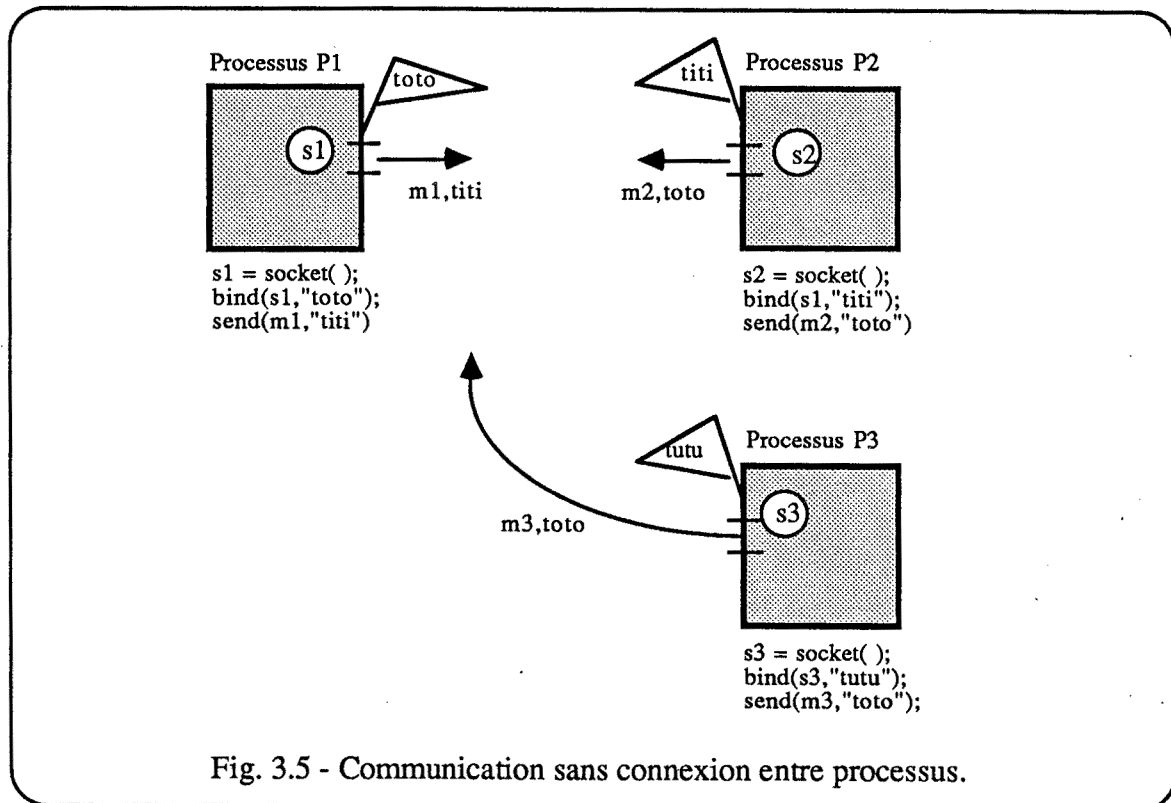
Processus P1
toto
s1
m1,titi

titi
Processus P2
s2
m2,toto

s1 = socket( );
bind(s1,"toto");
send(m1,"titi")

s2 = socket( );
bind(s1,"titi");
send(m2,"toto")

tutu
Processus P3
s3
m3,toto

s3 = socket( );
bind(s3,"tutu");
send(m3,"toto");

Fig. 3.5 - Communication sans connexion entre processus.